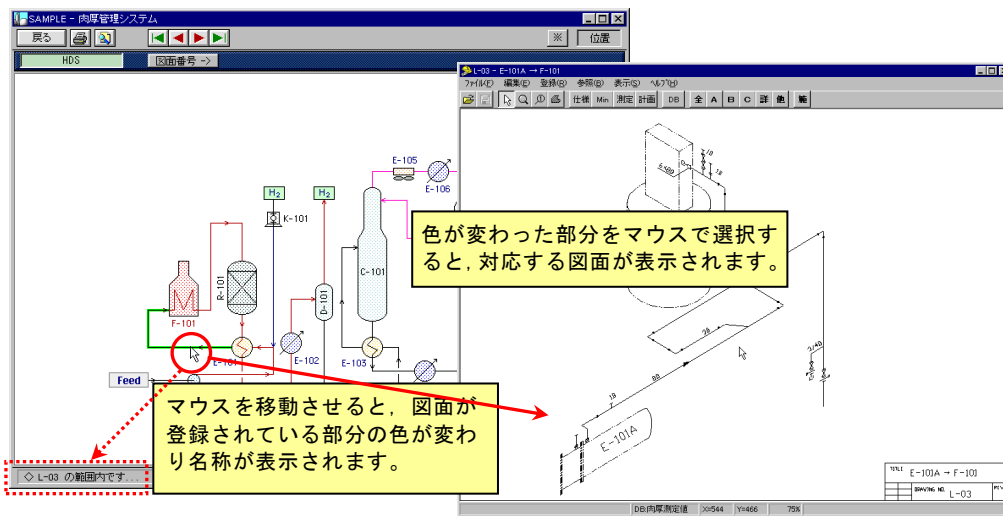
SAMPLE - 肉厚管理システム

戻る

※ 位置

HDS 図面番号 ->

L-03 - E-101A → F-101

ファイル(F) 編集(E) 登録(R) 参照(S) 表示(V) ヘルプ(H)

仕様 Min 測定 計画 DB 全 A B C 詳 色 幅

$H_2$

$H_2$

K-101

E-105

E-106

R-101

D-101

C-101

F-101

E-101

E-102

E-103

Feed

色が変わった部分をマウスで選択すると, 対応する図面が表示されます。

マウスを移動させると, 図面が登録されている部分の色が変わり名称が表示されます。

◇ L-03 の範囲内です...

E-101A

E-101A → F-101

L-03

DB:肉厚測定値 X=544 Y=466 75%